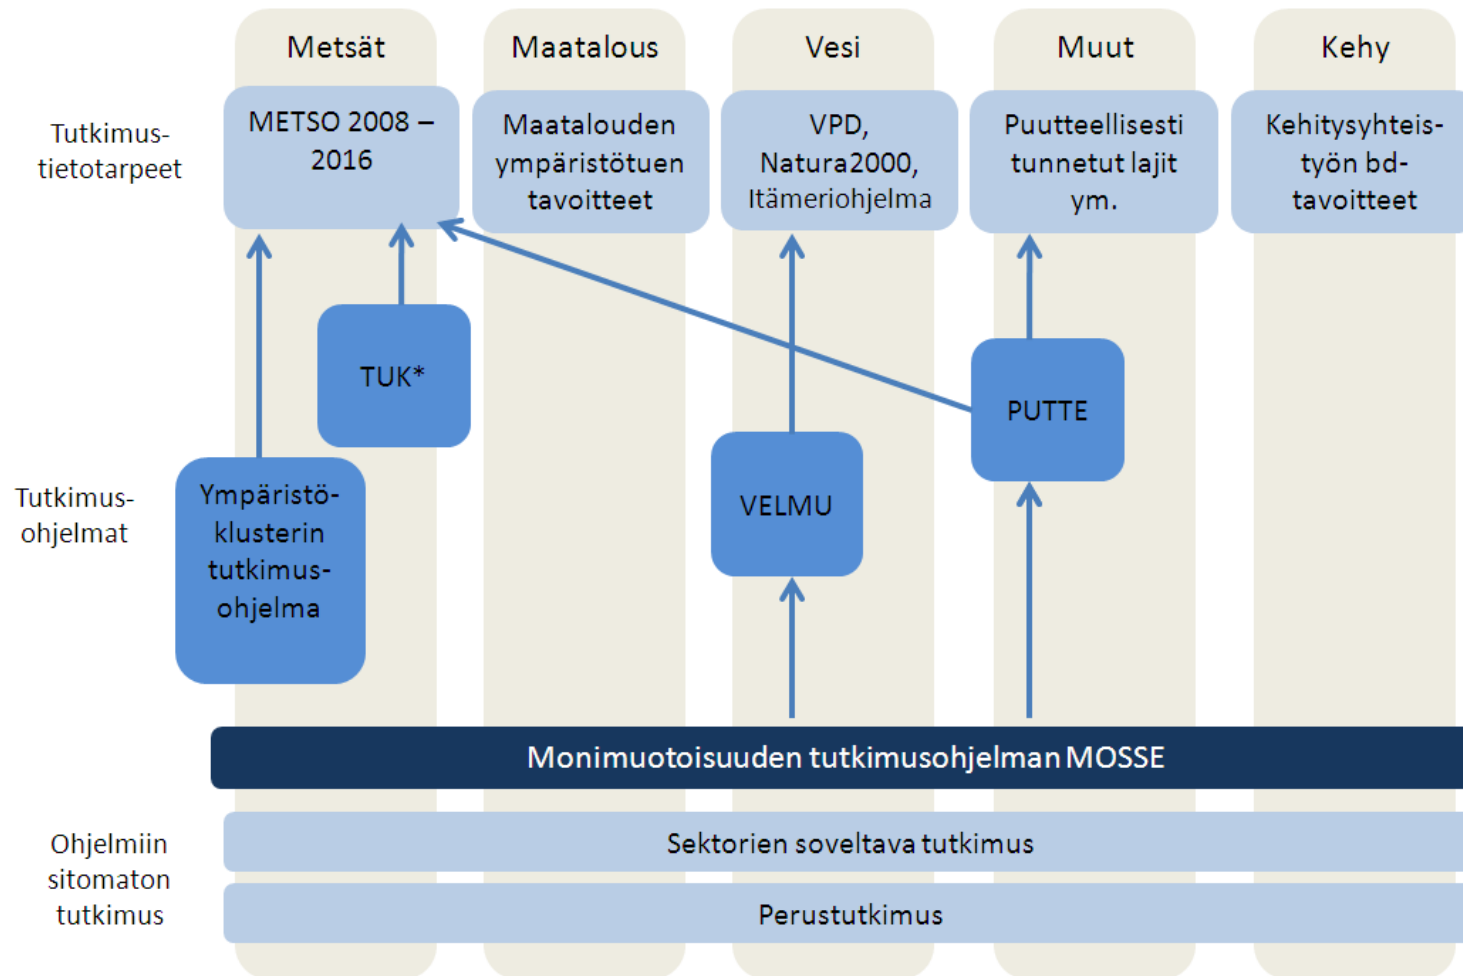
Metsät

Maatalous

Vesi

Muut

Kehy

Tutkimustietotarpeet

METSO 2008 – 2016

Maatalouden ympäristötuen tavoitteet

VPD, Natura2000, Itämeriohjelma

Puutteellisesti tunnetut lajit ym.

Kehitysyhteistyön bd-tavoitteet

TUK*

PUTTE

Tutkimusohjelmat

Ympäristöklusterin tutkimusohjelma

VELMU

Monimuotoisuuden tutkimusohjelman MOSSE

Ohjelmiin sitomaton tutkimus

Sektorien soveltava tutkimus

Perustutkimus